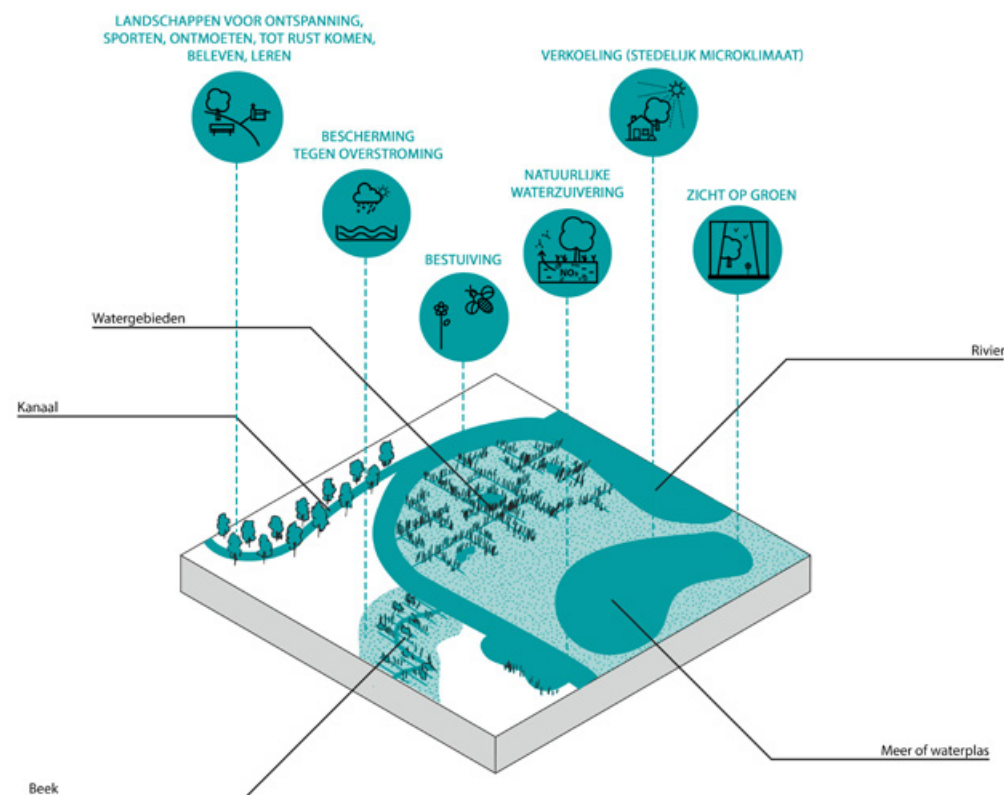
LANDSCHAPPEN VOOR ONTSPANNING, SPORTEN, ONTMOETEN, TOT RUST KOMEN, BELEVEN, LEREN

BESCHERMING TEGEN OVERSTROMING

BESTUIVING

NATUURLIJKE WATERZUIVERING

$NO_3$

VERKOELING (STEDELIJK MICROKLIMAAT)

ZICHT OP GROEN

Watergebieden

Kanaal

Rivier

Meer of waterplas

Beek